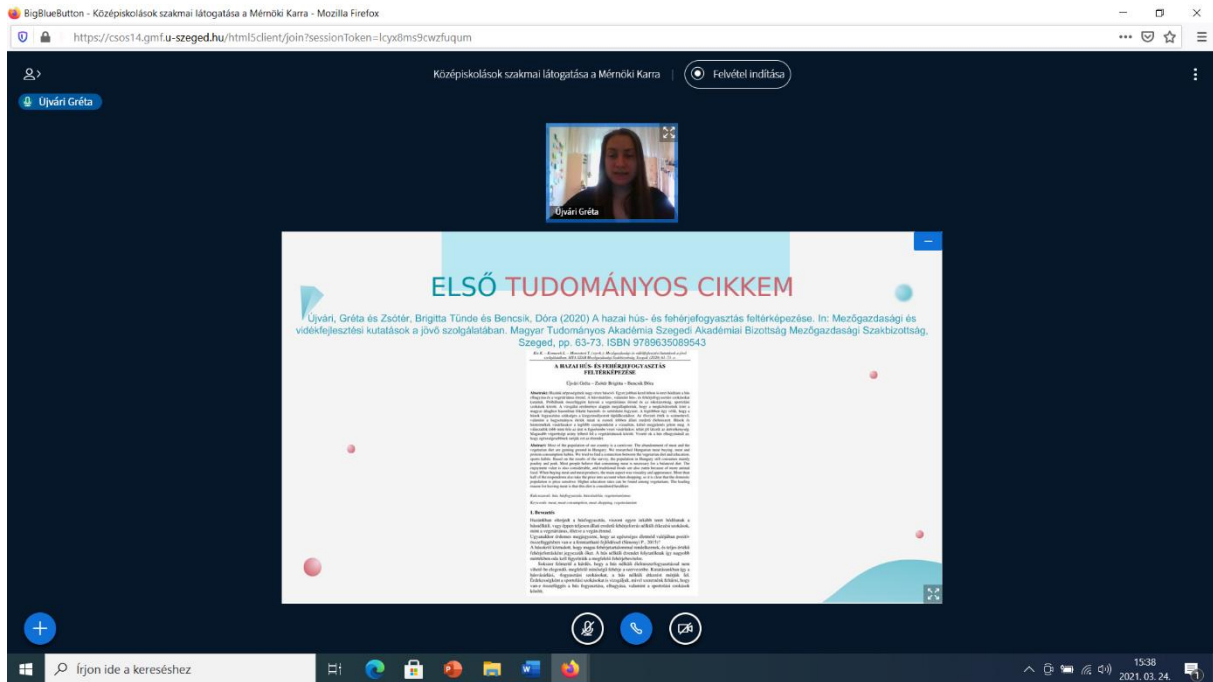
BigBlueButton - Középiskolások szakmai látogatása a Mérnöki Karra - Mozilla Firefox

https://csos14.gmf.u-szeged.hu/html5client/join?sessionToken=lcyx8ms9cwzfuqum

Középiskolások szakmai látogatása a Mérnöki Karra

Felvétel indítása

Újvári Gréta

Újvári Gréta

ELSŐ TUDOMÁNYOS CIKKEM

Újvári, Gréta és Zsótér, Brigitta Tünde és Bencsik, Dóra (2020) A hazai hús- és fehérjefogyasztás feltérképezése. In: Mezőgazdasági és vidékfejlesztési kutatások a jövő szolgálatában. Magyar Tudományos Akadémia Szegedi Akadémiai Bizottság Mezőgazdasági Szakbizottság, Szeged, pp. 63-73. ISBN 9789635089543

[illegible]

A HAZAI HÚS- ÉS FEHÉRJEFOGYASZTÁS FELTÉRKÉPEZÉSE

Újvári Gréta – Zsótér Brigitta – Bencsik Dóra

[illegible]

1. Bevezetés

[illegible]

Írjon ide a kereséshez

15:38
2021. 03. 24.